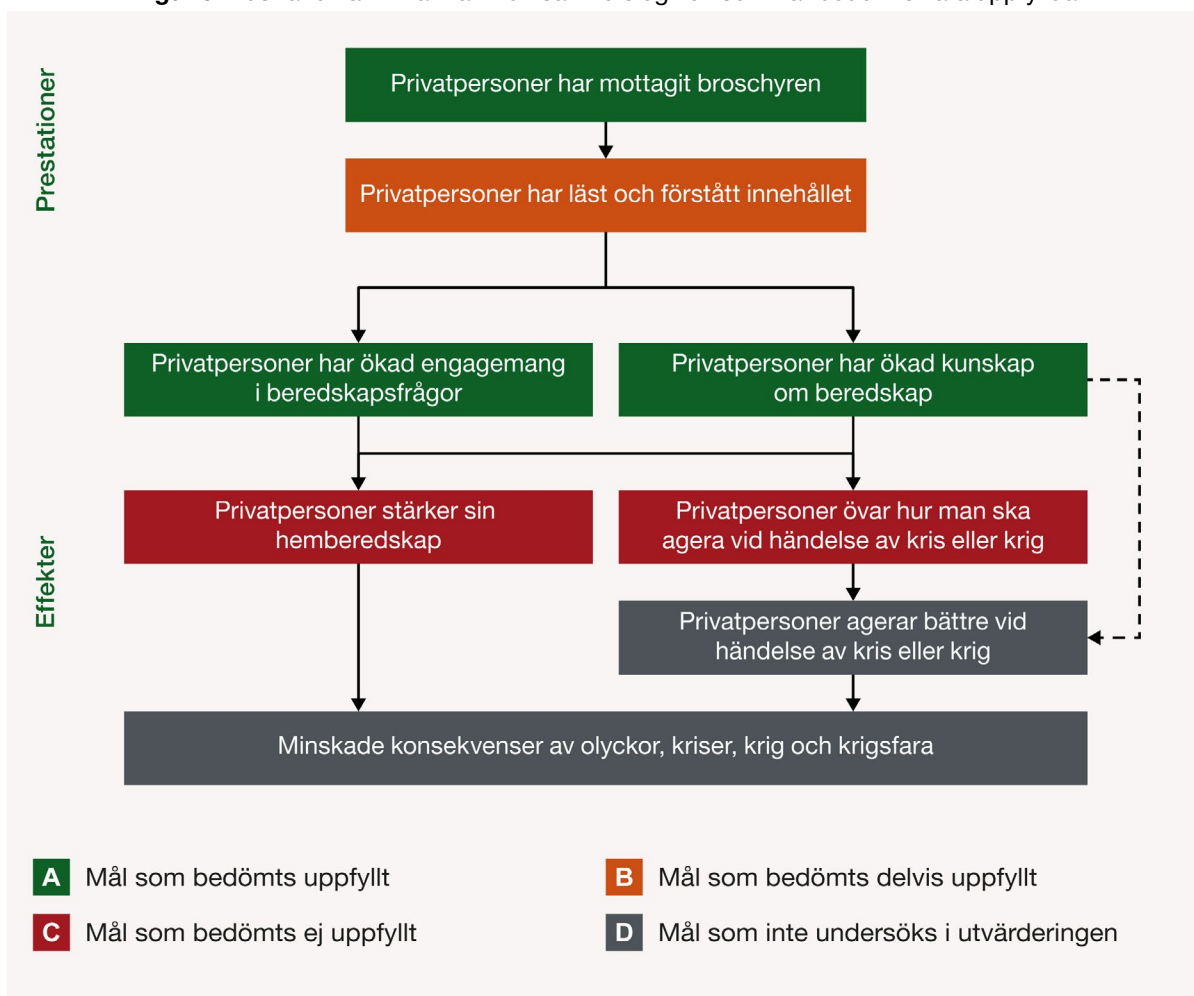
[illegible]

Prestationer

Privatpersoner har mottagit broschyren

Privatpersoner har läst och förstått innehållet

Privatpersoner har ökad engagemang i beredskapsfrågor

Privatpersoner har ökad kunskap om beredskap

Effekter

Privatpersoner stärker sin hemberedskap

Privatpersoner övar hur man ska agera vid händelse av kris eller krig

Privatpersoner agerar bättre vid händelse av kris eller krig

Minskade konsekvenser av olyckor, kriser, krig och krigsfara

A Mål som bedömts uppfyllt

B Mål som bedömts delvis uppfyllt

C Mål som bedömts ej uppfyllt

D Mål som inte undersöks i utvärderingen